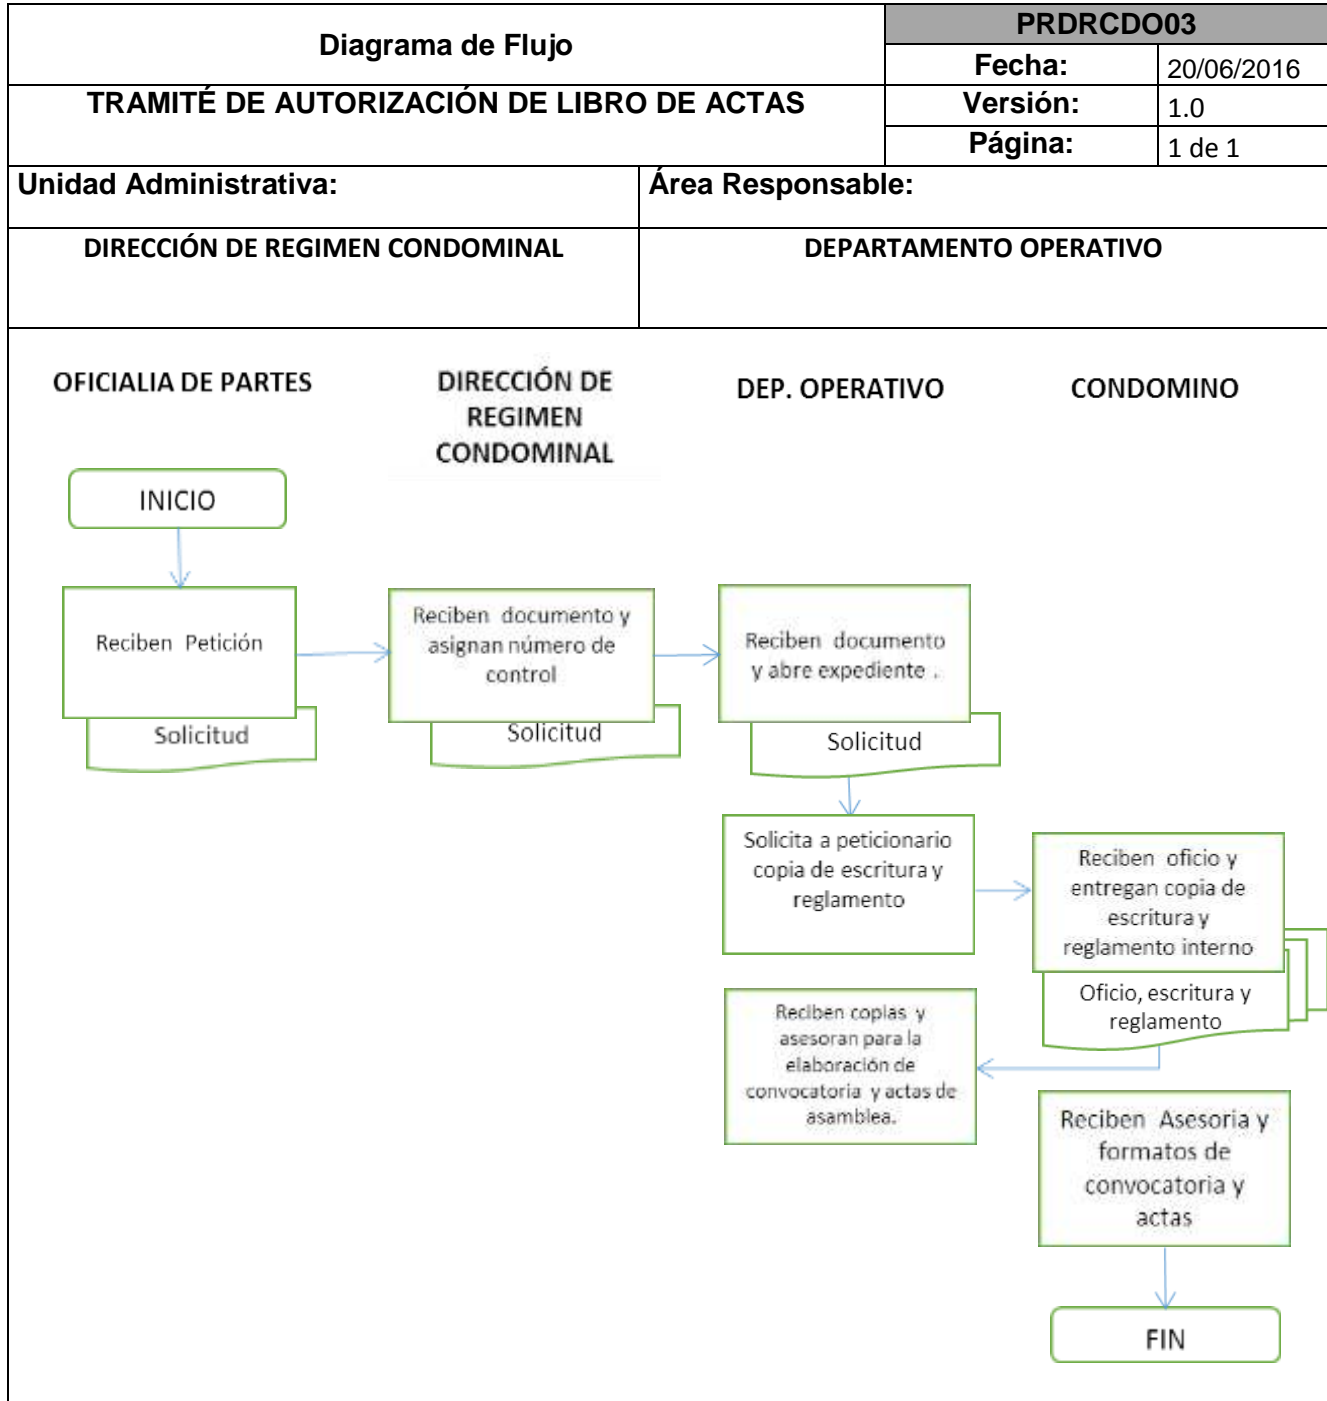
| Diagrama de Flujo | PRDRCDO03 | |
|---|---|---|
| | Fecha: | 20/06/2016 |
| TRAMITÉ DE AUTORIZACIÓN DE LIBRO DE ACTAS | Versión: | 1.0 |
| | Página: | 1 de 1 |

| Unidad Administrativa: | Área Responsable: |
|---|---|
| DIRECCIÓN DE REGIMEN CONDOMINAL | DEPARTAMENTO OPERATIVO |

OFICIALIA DE PARTES

DIRECCIÓN DE REGIMEN CONDOMINAL

DEP. OPERATIVO

CONDOMINO

INICIO

Reciben Petición

Solicitud

Reciben documento y asignan número de control

Solicitud

Reciben documento y abre expediente .

Solicitud

Solicita a peticionario copia de escritura y reglamento

Reciben oficio y entregan copia de escritura y reglamento interno

Oficio, escritura y reglamento

Reciben copias y asesoran para la elaboración de convocatoria y actas de asamblea.

Reciben Asesoria y formatos de convocatoria y actas

FIN